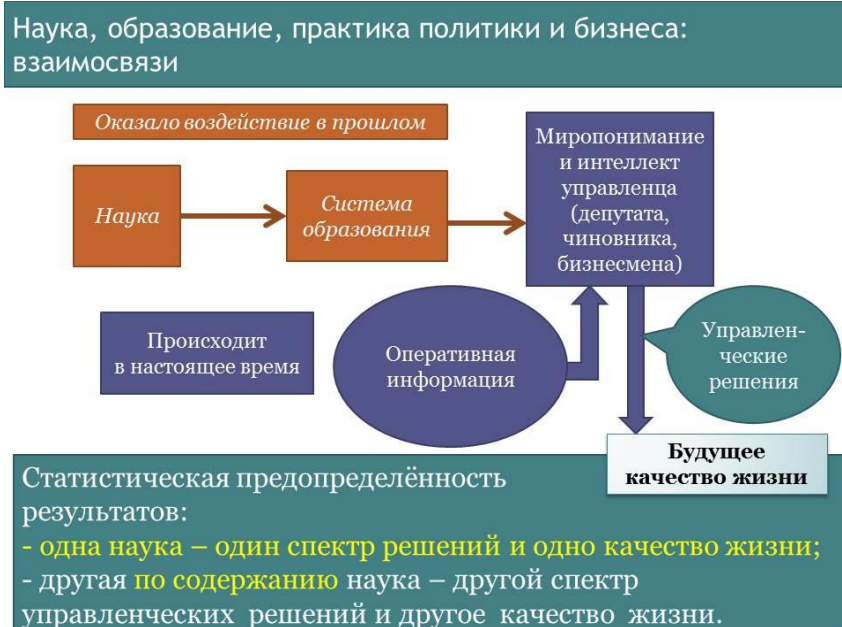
Наука, образование, практика политики и бизнеса: взаимосвязи

Оказало воздействие в прошлом

Наука

Система образования

Миропонимание и интеллект управленца (депутата, чиновника, бизнесмена)

Происходит в настоящее время

Оперативная информация

Управленческие решения

Будущее качество жизни

Статистическая предопределённость результатов:
- одна наука – один спектр решений и одно качество жизни;
- другая по содержанию наука – другой спектр управленческих решений и другое качество жизни.